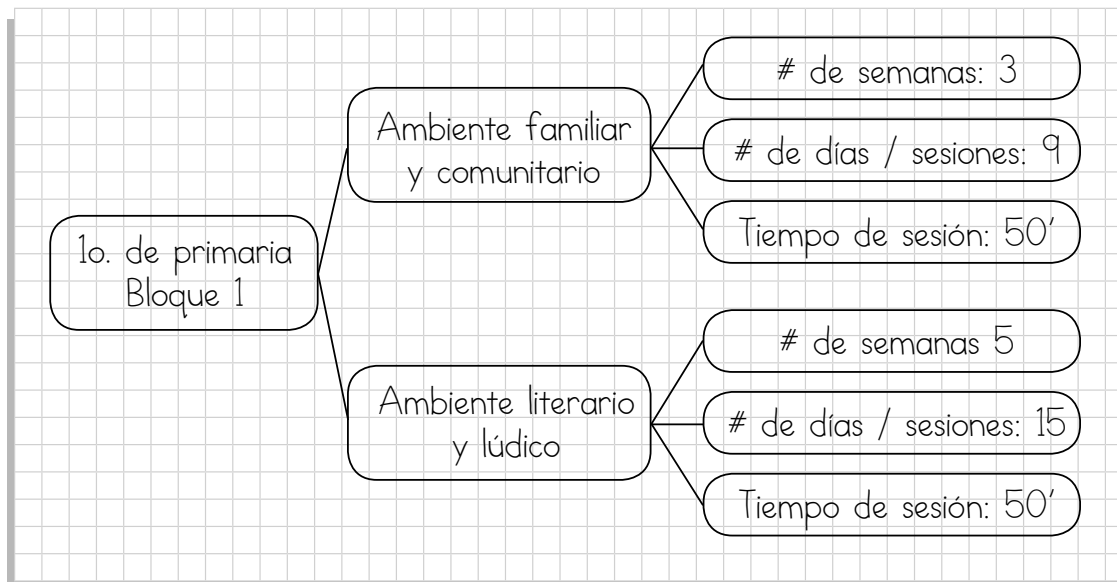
1o. de primaria
Bloque 1

Ambiente familiar y comunitario

# de semanas: 3

# de días / sesiones: 9

Tiempo de sesión: 50'

Ambiente literario y lúdico

# de semanas 5

# de días / sesiones: 15

Tiempo de sesión: 50'